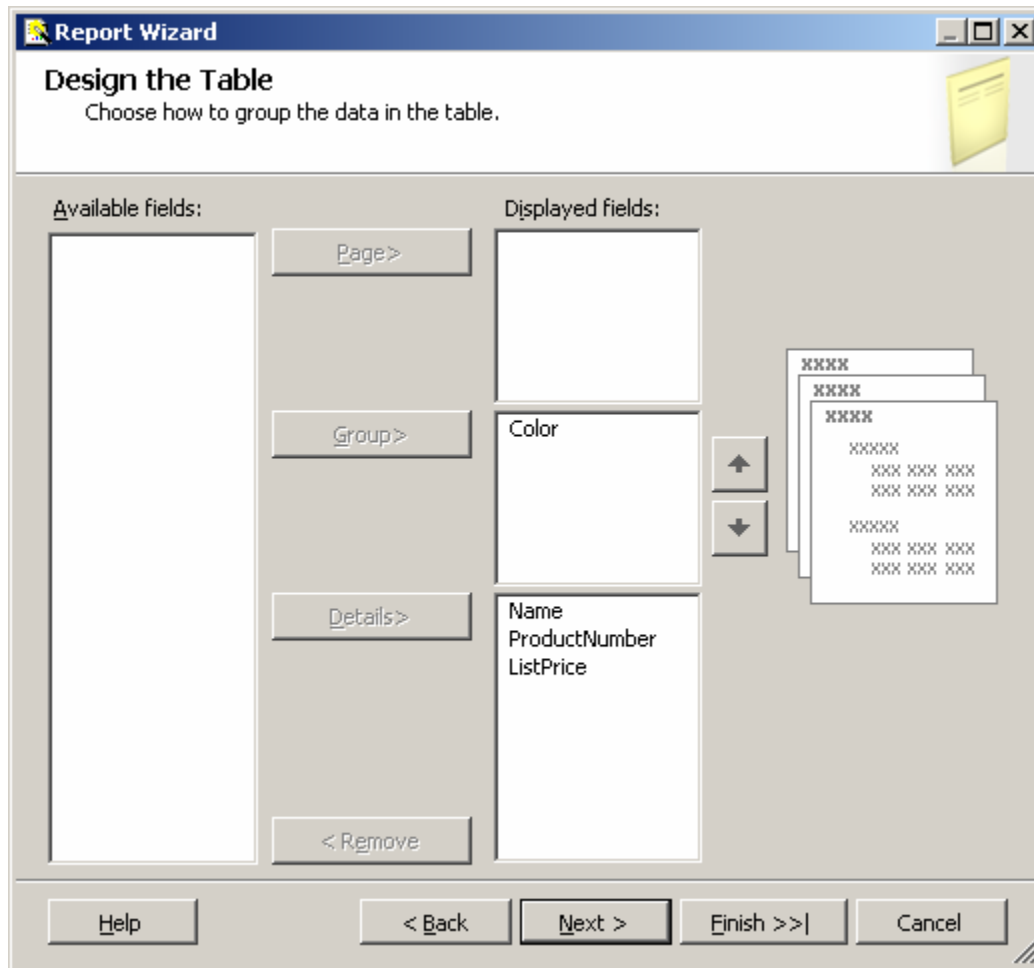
Report Wizard

Design the Table
Choose how to group the data in the table.

Available fields:

Page>

Group>

Details>

< Remove

Displayed fields:

Color

Name
ProductNumber
ListPrice

XXXX
XXXX
XXXX
XXXXX
XXX XXX XXX
XXX XXX XXX
XXXXX
XXX XXX XXX
XXX XXX XXX

Help

< Back

Next >

Finish >>|

Cancel